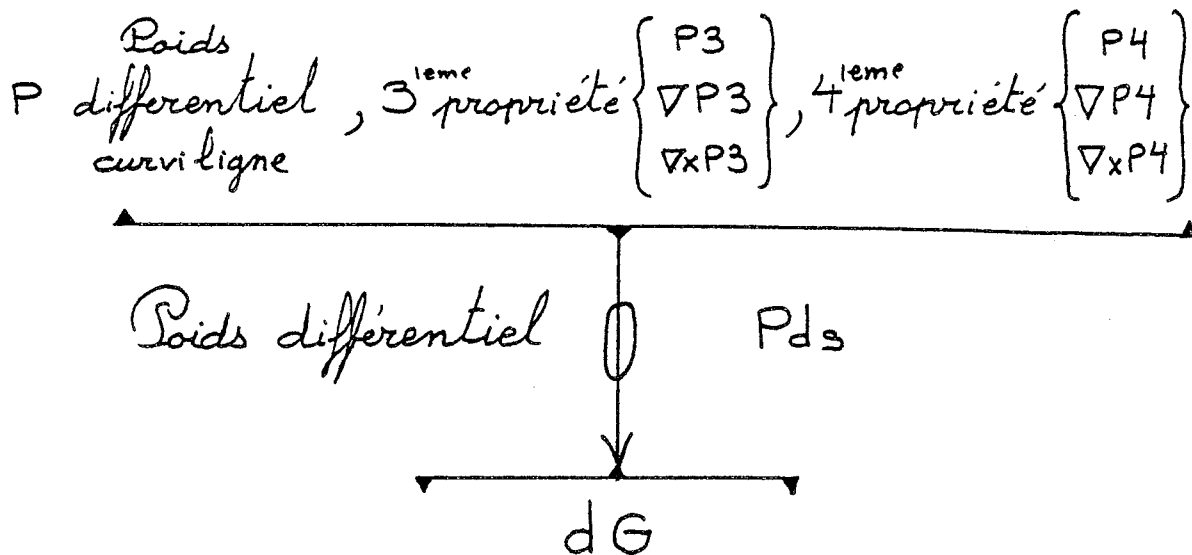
P Poids differentiel curviligne , $3^{ieme}$ propriété $\begin{Bmatrix} P3 \\ \nabla P3 \\ \nabla \times P3 \end{Bmatrix}$, $4^{ieme}$ propriété $\begin{Bmatrix} P4 \\ \nabla P4 \\ \nabla \times P4 \end{Bmatrix}$

Poids différentiel Pds

dG